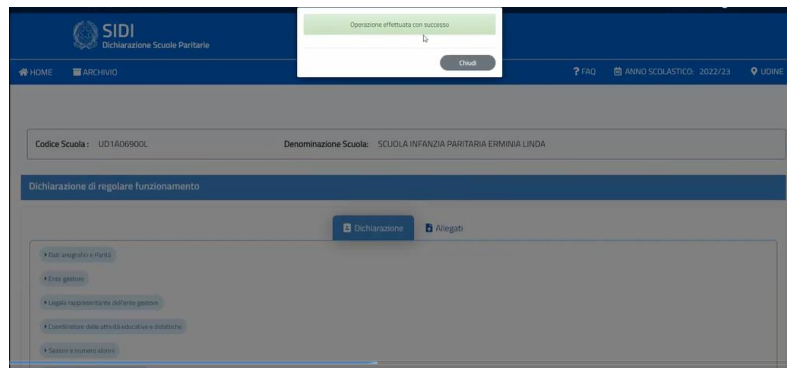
SIDI
Dichiarazione Scuole Paritarie

Operazione effettuata con successo

Chiudi

HOME ARCHIVIO ? FAQ ANNO SCOLASTICO: 2022/23 UDINE

Codice Scuola: UD1A06900L Denominazione Scuola: SCUOLA INFANZIA PARITARIA ERMINIA LINDA

Dichiarazione di regolare funzionamento

Dichiarazione Allegati

Dati anagrafici e Parità

Ente gestore

Legale rappresentante dell'ente gestore

Coordinatore delle attività educative e didattiche

Sezioni e numero alunni